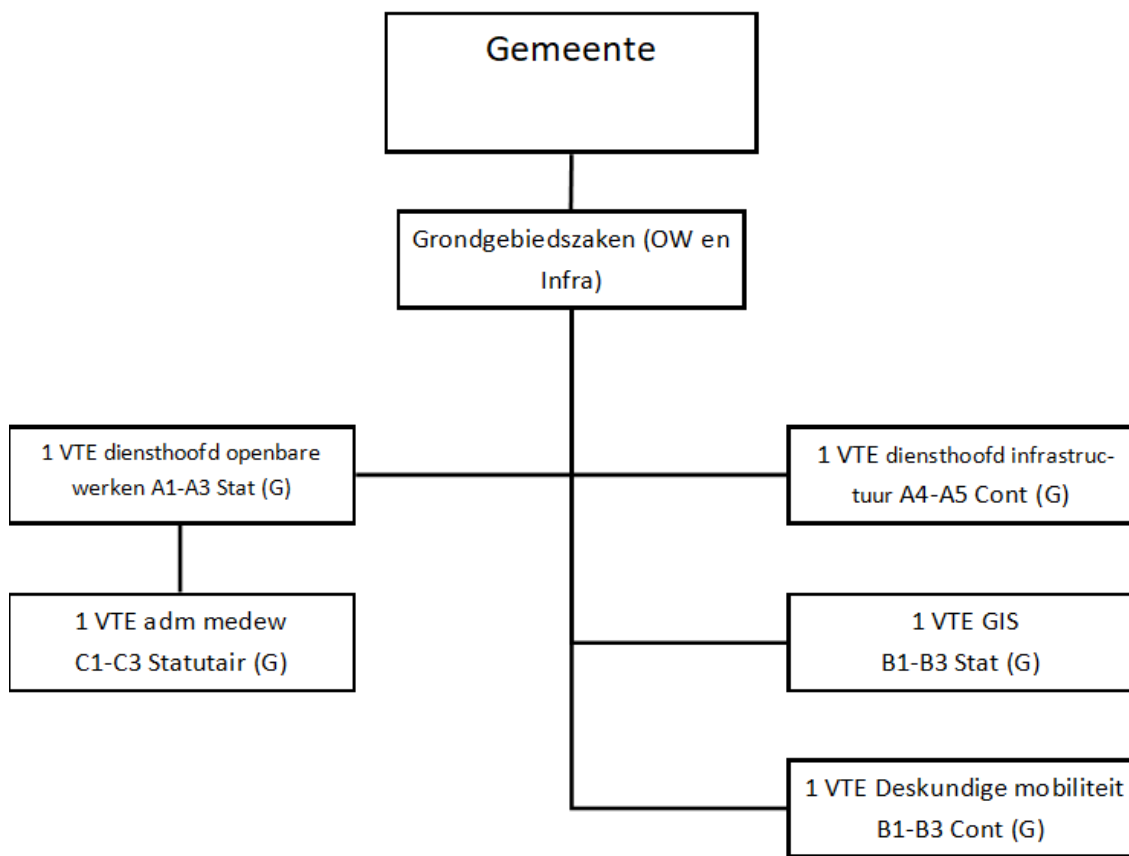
Gemeente

Grondgebiedszaken (OW en Infra)

1 VTE diensthoofd openbare werken A1-A3 Stat (G)

1 VTE diensthoofd infrastructuur A4-A5 Cont (G)

1 VTE adm medew C1-C3 Statutair (G)

1 VTE GIS B1-B3 Stat (G)

1 VTE Deskundige mobiliteit B1-B3 Cont (G)